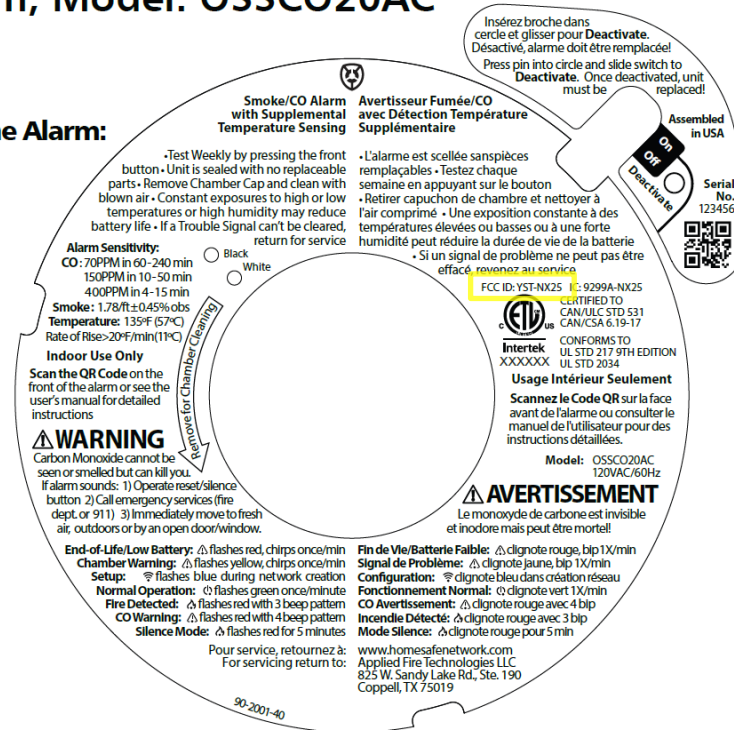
n, Model: OSSCO20AC

ne Alarm:

Insérez broche dans cercle et glisser pour **Deactivate**. Désactivé, alarme doit être remplacée!

Press pin into circle and slide switch to **Deactivate**. Once deactivated, unit must be replaced!

Assembled in USA

On

Off

Deactivate

Serial No. 123456

**Smoke/CO Alarm with Supplemental Temperature Sensing**

•Test Weekly by pressing the front button • Unit is sealed with no replaceable parts • Remove Chamber Cap and clean with blown air • Constant exposures to high or low temperatures or high humidity may reduce battery life • If a Trouble Signal can't be cleared, return for service

**Avertisseur Fumée/CO avec Détection Température Supplémentaire**

• L'alarme est scellée sanspièces remplaçables • Testez chaque semaine en appuyant sur le bouton • Retirer capuchon de chambre et nettoyer à l'air comprimé • Une exposition constante à des températures élevées ou basses ou à une forte humidité peut réduire la durée de vie de la batterie • Si un signal de problème ne peut pas être effacé, revenez au service

Black

White

**Alarm Sensitivity:**
**CO**: 70PPM in 60-240 min
150PPM in 10-50 min
400PPM in 4-15 min
**Smoke**: 1.78/ft±0.45% obs
**Temperature**: 135°F (57°C)
Rate of Rise>20°F/min(11°C)

Remove for Chamber Cleaning

**Indoor Use Only**

**Scan the QR Code** on the front of the alarm or see the user's manual for detailed instructions

FCC ID: YST-NX25 IC: 9299A-NX25
CERTIFIED TO CAN/ULC STD 531 CAN/CSA 6.19-17

C US

Intertek
XXXXXX

CONFORMS TO UL STD 217 9TH EDITION UL STD 2034

**Usage Intérieur Seulement**

**Scannez le Code QR** sur la face avant de l'alarme ou consulter le manuel de l'utilisateur pour des instructions détaillées.

**Model:** OSSCO20AC 120VAC/60Hz

**⚠WARNING**

Carbon Monoxide cannot be seen or smelled but can kill you. If alarm sounds: 1) Operate reset/silence button 2) Call emergency services (fire dept. or 911) 3) Immediately move to fresh air, outdoors or by an open door/window.

**⚠AVERTISSEMENT**

Le monoxyde de carbone est invisible et inodore mais peut être mortel!

**End-of-Life/Low Battery:** ⚠ flashes red, chirps once/min
**Chamber Warning:** ⚠ flashes yellow, chirps once/min
**Setup:** flashes blue during network creation
**Normal Operation:** flashes green once/minute
**Fire Detected:** ⚠ flashes red with 3 beep pattern
**CO Warning:** ⚠ flashes red with 4 beep pattern
**Silence Mode:** ⚠ flashes red for 5 minutes

**Fin de Vie/Batterie Faible:** ⚠ clignote rouge, bip 1X/min
**Signal de Problème:** ⚠ clignote jaune, bip 1X/min
**Configuration:** clignote bleu dans création réseau
**Fonctionnement Normal:** clignote vert 1X/min
**CO Avertissement:** ⚠ clignote rouge avec 4 bip
**Incendie Détecté:** ⚠ clignote rouge avec 3 bip
**Mode Silence:** ⚠ clignote rouge pour 5 min

Pour service, retournez à:
For servicing return to:

www.homesafenetwork.com
Applied Fire Technologies LLC
825 W. Sandy Lake Rd., Ste. 190
Coppell, TX 75019

90-2001-40